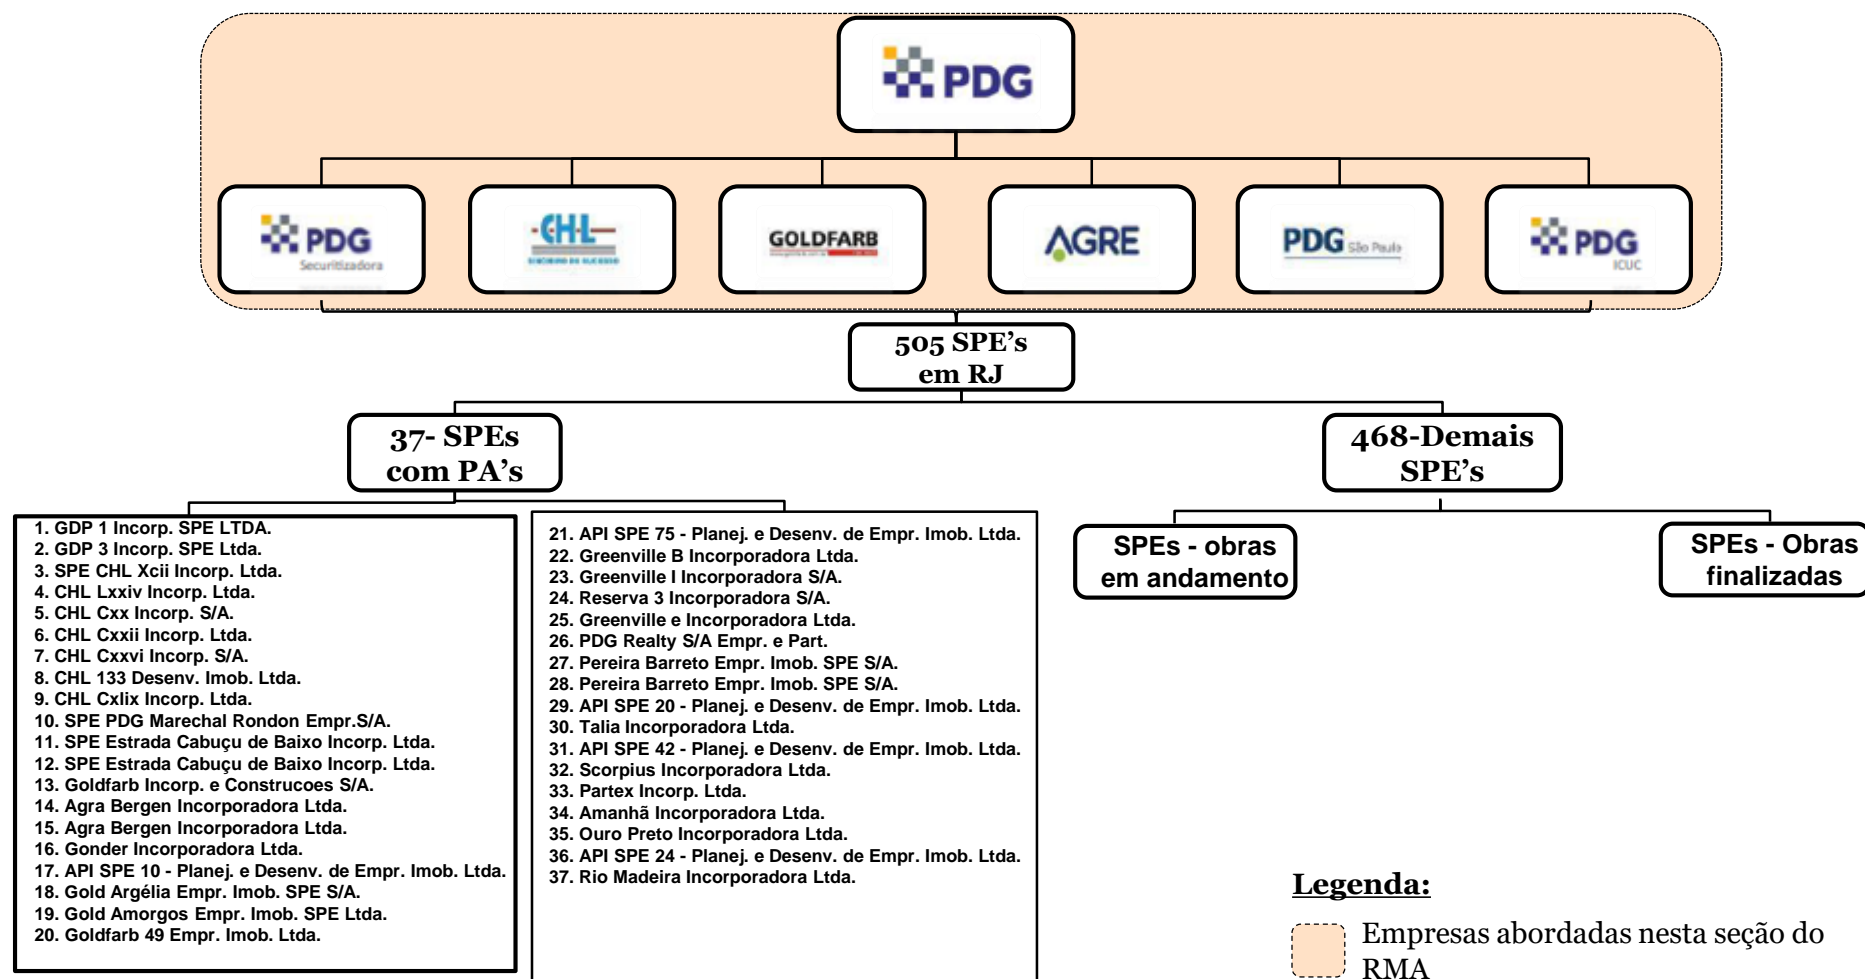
PDG

PDG Securitizadora

CHL

GOLDFARB

AGRE

PDG São Paulo

PDG ICUC

505 SPE's em RJ

37- SPEs com PA's

468-Demais SPE's

1. GDP 1 Incorp. SPE LTDA.
2. GDP 3 Incorp. SPE Ltda.
3. SPE CHL Xcii Incorp. Ltda.
4. CHL Lxxiv Incorp. Ltda.
5. CHL Cxx Incorp. S/A.
6. CHL Cxxii Incorp. Ltda.
7. CHL Cxxvi Incorp. S/A.
8. CHL 133 Desenv. Imob. Ltda.
9. CHL Cxlix Incorp. Ltda.
10. SPE PDG Marechal Rondon Empr.S/A.
11. SPE Estrada Cabuçu de Baixo Incorp. Ltda.
12. SPE Estrada Cabuçu de Baixo Incorp. Ltda.
13. Goldfarb Incorp. e Construcoes S/A.
14. Agra Bergen Incorporadora Ltda.
15. Agra Bergen Incorporadora Ltda.
16. Gonder Incorporadora Ltda.
17. API SPE 10 - Planej. e Desenv. de Empr. Imob. Ltda.
18. Gold Argélia Empr. Imob. SPE S/A.
19. Gold Amorgos Empr. Imob. SPE Ltda.
20. Goldfarb 49 Empr. Imob. Ltda.

21. API SPE 75 - Planej. e Desenv. de Empr. Imob. Ltda.
22. Greenville B Incorporadora Ltda.
23. Greenville I Incorporadora S/A.
24. Reserva 3 Incorporadora S/A.
25. Greenville e Incorporadora Ltda.
26. PDG Realty S/A Empr. e Part.
27. Pereira Barreto Empr. Imob. SPE S/A.
28. Pereira Barreto Empr. Imob. SPE S/A.
29. API SPE 20 - Planej. e Desenv. de Empr. Imob. Ltda.
30. Talia Incorporadora Ltda.
31. API SPE 42 - Planej. e Desenv. de Empr. Imob. Ltda.
32. Scorpius Incorporadora Ltda.
33. Partex Incorp. Ltda.
34. Amanhã Incorporadora Ltda.
35. Ouro Preto Incorporadora Ltda.
36. API SPE 24 - Planej. e Desenv. de Empr. Imob. Ltda.
37. Rio Madeira Incorporadora Ltda.

SPEs - obras em andamento

SPEs - Obras finalizadas

Legenda:

Empresas abordadas nesta seção do RMA